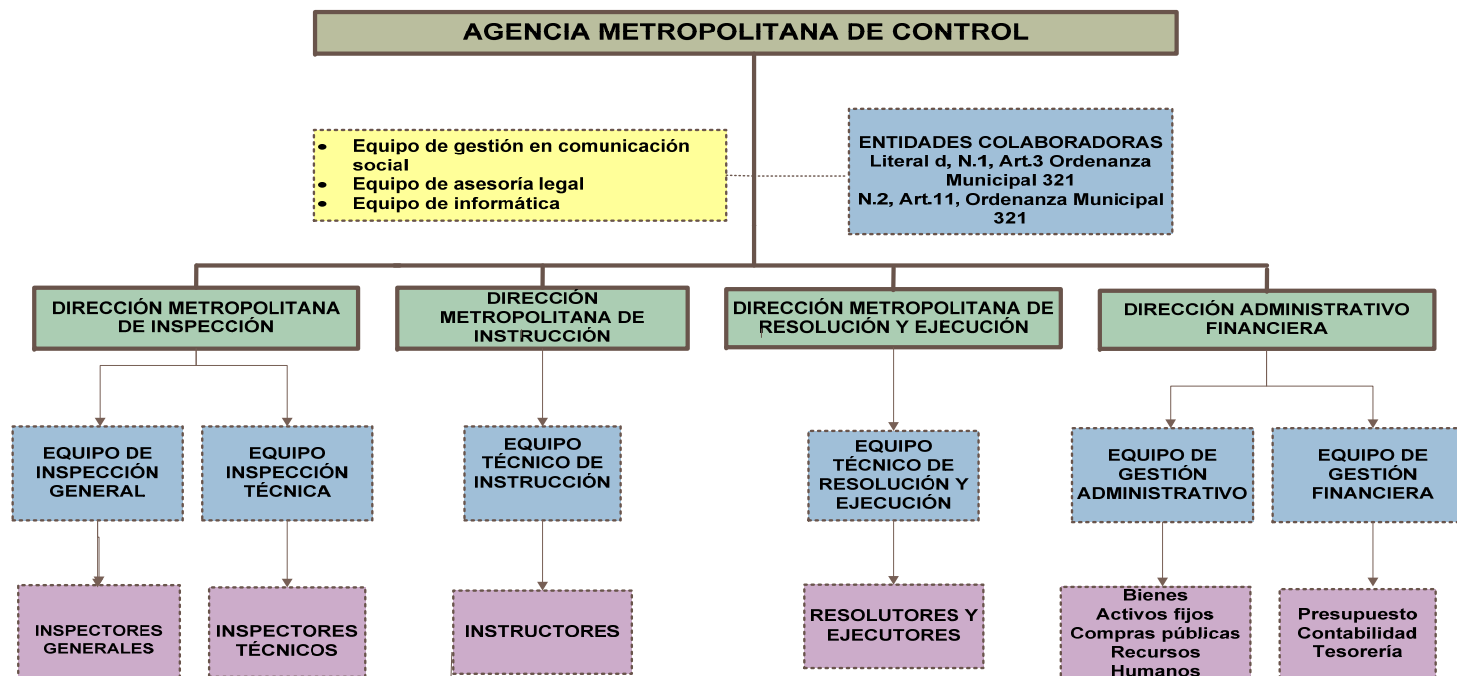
AGENCIA METROPOLITANA DE CONTROL

- Equipo de gestión en comunicación social
- Equipo de asesoría legal
- Equipo de informática

ENTIDADES COLABORADORAS
Literal d, N.1, Art.3 Ordenanza Municipal 321
N.2, Art.11, Ordenanza Municipal 321

DIRECCIÓN METROPOLITANA DE INSPECCIÓN

DIRECCIÓN METROPOLITANA DE INSTRUCCIÓN

DIRECCIÓN METROPOLITANA DE RESOLUCIÓN Y EJECUCIÓN

DIRECCIÓN ADMINISTRATIVO FINANCIERA

EQUIPO DE INSPECCIÓN GENERAL

EQUIPO INSPECCIÓN TÉCNICA

EQUIPO TÉCNICO DE INSTRUCCIÓN

EQUIPO TÉCNICO DE RESOLUCIÓN Y EJECUCIÓN

EQUIPO DE GESTIÓN ADMINISTRATIVO

EQUIPO DE GESTIÓN FINANCIERA

INSPECTORES GENERALES

INSPECTORES TÉCNICOS

INSTRUCTORES

RESOLUTORES Y EJECUTORES

Bienes
Activos fijos
Compras públicas
Recursos Humanos

Presupuesto
Contabilidad
Tesorería